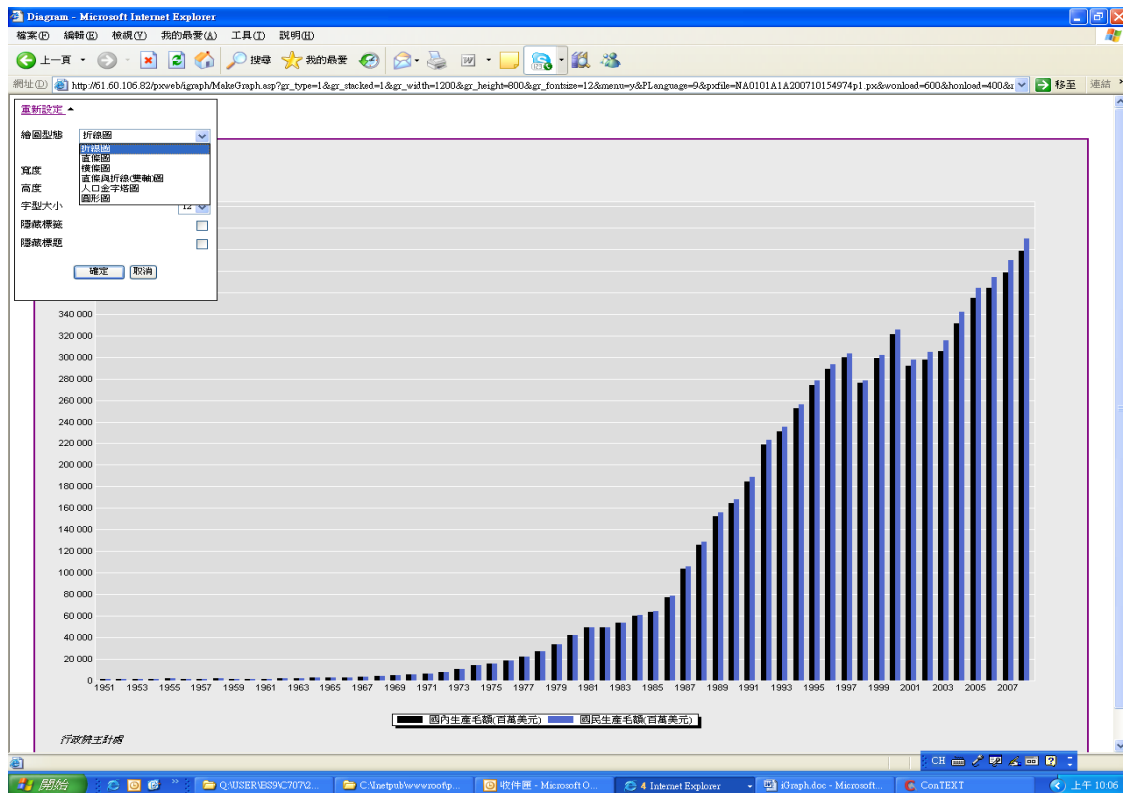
Diagram - Microsoft Internet Explorer

檔案(F) 編輯(E) 檢視(V) 我的最愛(A) 工具(T) 說明(H)

上一頁 搜尋 我的最愛

網址(D) http://61.60.106.82/pxweb/igraph/MakeGraph.asp?gr_type=1&gr_stacked=1&gr_width=1200&gr_height=800&gr_fontsize=12&menu=y&PLanguage=9&pxfile=NA0101A1A200710154974p1.px&wonload=600&honload=400& 移至 連結

重新設定

繪圖型態 折線圖
折線圖
直條圖
橫條圖
直條與折線(雙軸)圖
人口金字塔圖
圓形圖

寬度
高度
字型大小 12
隱藏標籤
隱藏標題

確定 取消

340 000
320 000
300 000
280 000
260 000
240 000
220 000
200 000
180 000
160 000
140 000
120 000
100 000
80 000
60 000
40 000
20 000
0

1951 1953 1955 1957 1959 1961 1963 1965 1967 1969 1971 1973 1975 1977 1979 1981 1983 1985 1987 1989 1991 1993 1995 1997 1999 2001 2003 2005 2007

國內生產毛額(百萬美元) 國民生產毛額(百萬美元)

行政院主計處

開始 Q:\USER\ES9\C707\2... C:\Inetpub\wwwroot\p... 收件匣 - Microsoft O... 4 Internet Explorer iGraph.doc - Microsoft... ConTEXT CH 上午 10:06